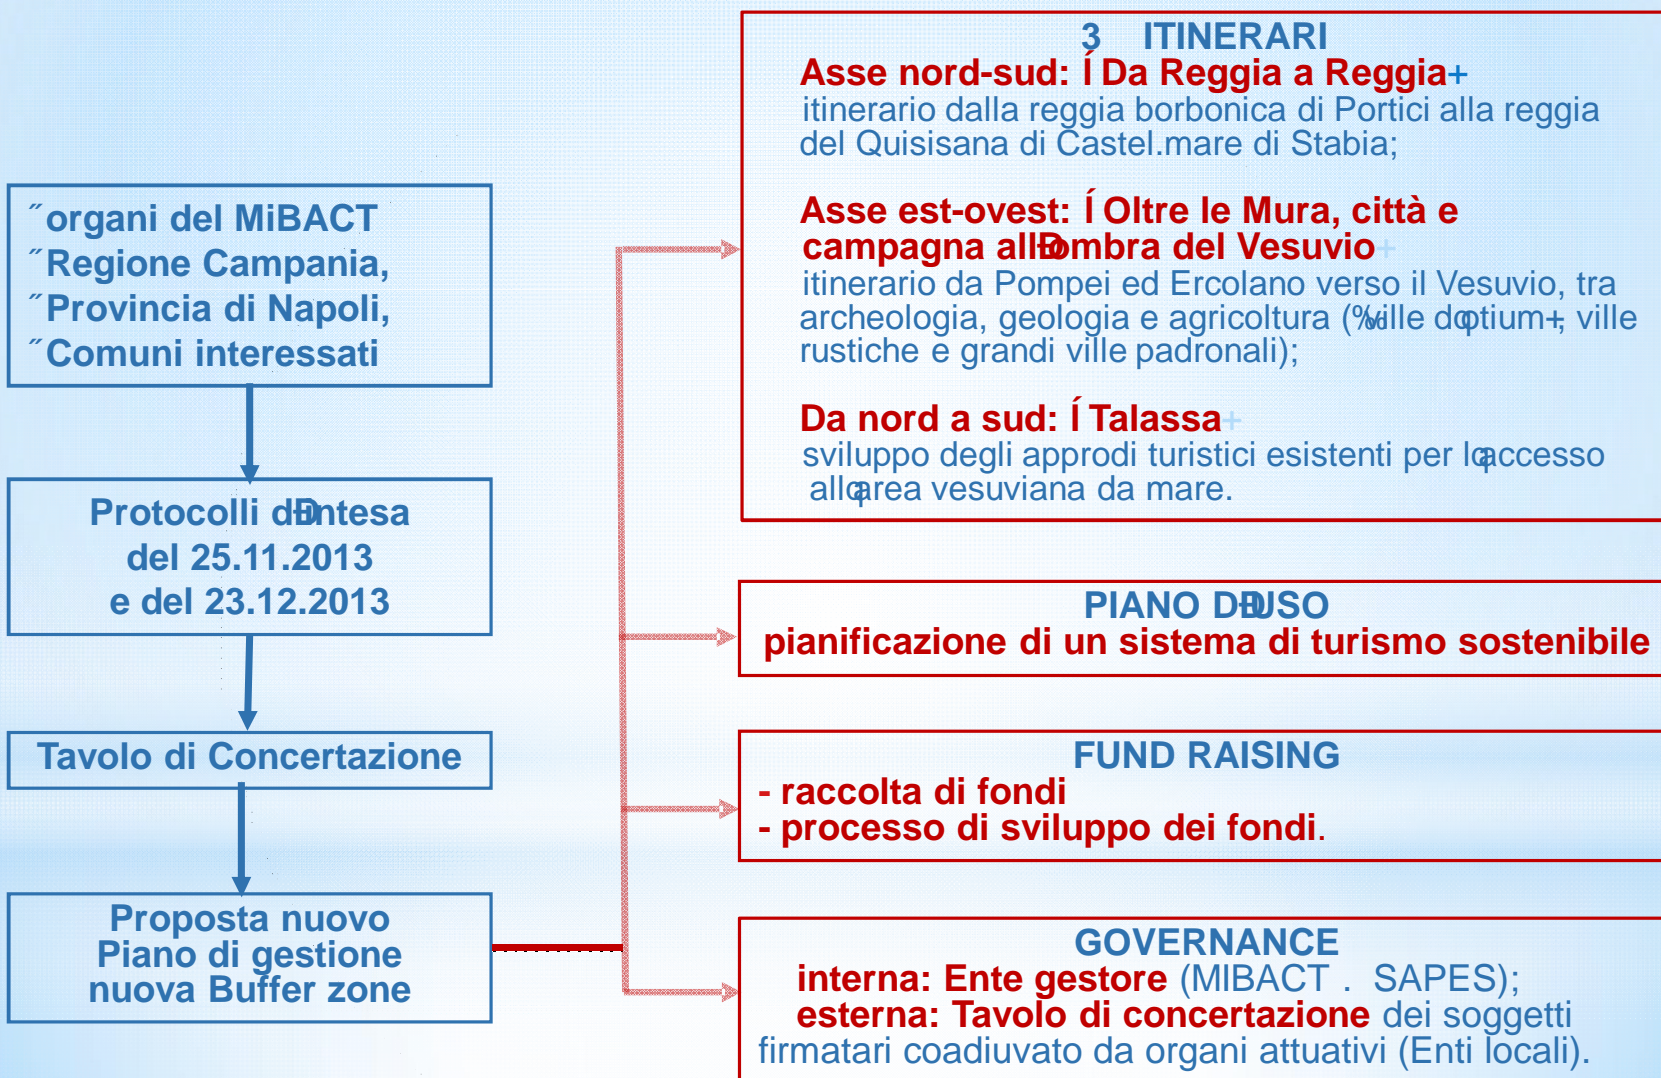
˝organi del MiBACT
˝Regione Campania,
˝Provincia di Napoli,
˝Comuni interessati

Protocolli dҴntesa del 25.11.2013 e del 23.12.2013

Tavolo di Concertazione

Proposta nuovo Piano di gestione nuova Buffer zone

3 ITINERARI
Asse nord-sud: Í Da Reggia a Reggia+
itinerario dalla reggia borbonica di Portici alla reggia del Quisisana di Castel.mare di Stabia;

Asse est-ovest: Í Oltre le Mura, città e campagna allҴombra del Vesuvio+
itinerario da Pompei ed Ercolano verso il Vesuvio, tra archeologia, geologia e agricoltura (%ville dqotium+, ville rustiche e grandi ville padronali);

Da nord a sud: Í Talassa+
sviluppo degli approdi turistici esistenti per lqaccesso allqarea vesuviana da mare.

PIANO DҴUSO
pianificazione di un sistema di turismo sostenibile

FUND RAISING
- raccolta di fondi
- processo di sviluppo dei fondi.

GOVERNANCE
interna: Ente gestore (MIBACT . SAPES);
esterna: Tavolo di concertazione dei soggetti firmatari coadiuvato da organi attuativi (Enti locali).